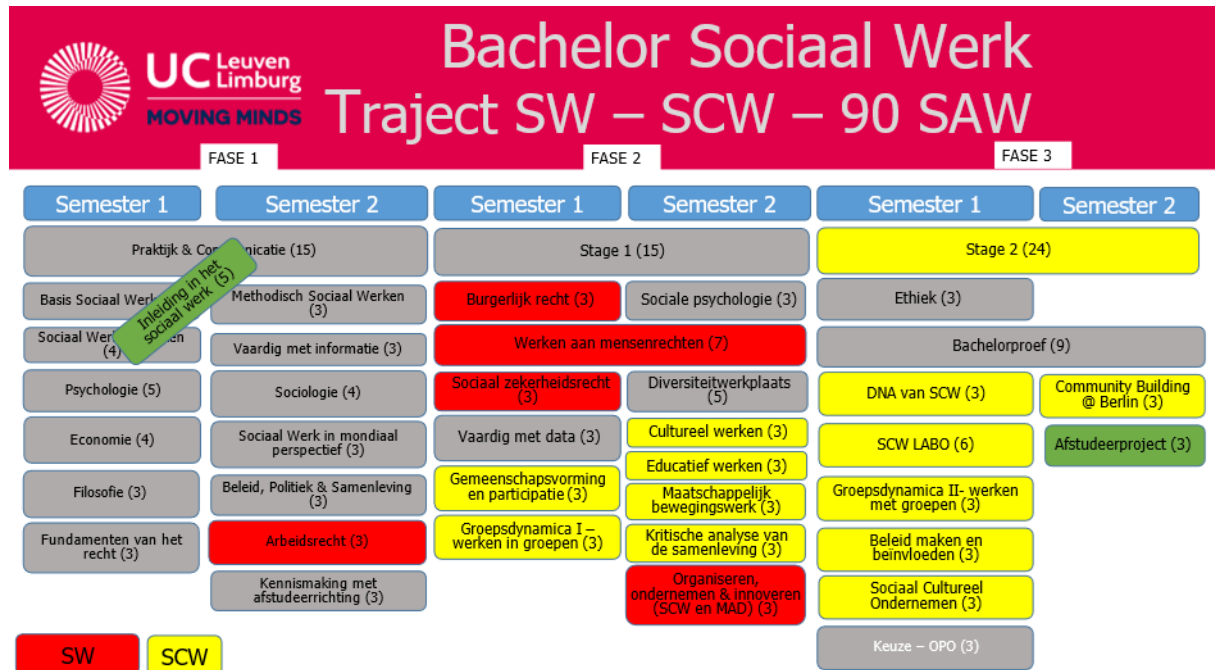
UC Leuven Limburg
MOVING MINDS

Bachelor Sociaal Werk
Traject SW – SCW – 90 SAW

FASE 1

Semester 1

Praktijk & Co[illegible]icatie (15)

Basis Sociaal Werk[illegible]

Sociaal Werk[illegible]en (4)

Inleiding in het sociaal werk (5)

Psychologie (5)

Economie (4)

Filosofie (3)

Fundamenten van het recht (3)

Semester 2

Methodisch Sociaal Werken (3)

Vaardig met informatie (3)

Sociologie (4)

Sociaal Werk in mondiaal perspectief (3)

Beleid, Politiek & Samenleving (3)

Arbeidsrecht (3)

Kennismaking met afstudeerrichting (3)

FASE 2

Semester 1

Stage 1 (15)

Burgerlijk recht (3)

Werken aan mensenrechten (7)

Sociaal zekerheidsrecht (3)

Vaardig met data (3)

Gemeenschapsvorming en participatie (3)

Groepsdynamica I – werken in groepen (3)

Semester 2

Sociale psychologie (3)

Diversiteitwerkplaats (5)

Cultureel werken (3)

Educatief werken (3)

Maatschappelijk bewegingswerk (3)

Kritische analyse van de samenleving (3)

Organiseren, ondernemen & innoveren (SCW en MAD) (3)

FASE 3

Semester 1

Stage 2 (24)

Ethiek (3)

Bachelorproef (9)

DNA van SCW (3)

SCW LABO (6)

Groepsdynamica II- werken met groepen (3)

Beleid maken en beïnvloeden (3)

Sociaal Cultureel Ondernemen (3)

Keuze – OPO (3)

Semester 2

Community Building @ Berlin (3)

Afstudeerproject (3)

SW

SCW